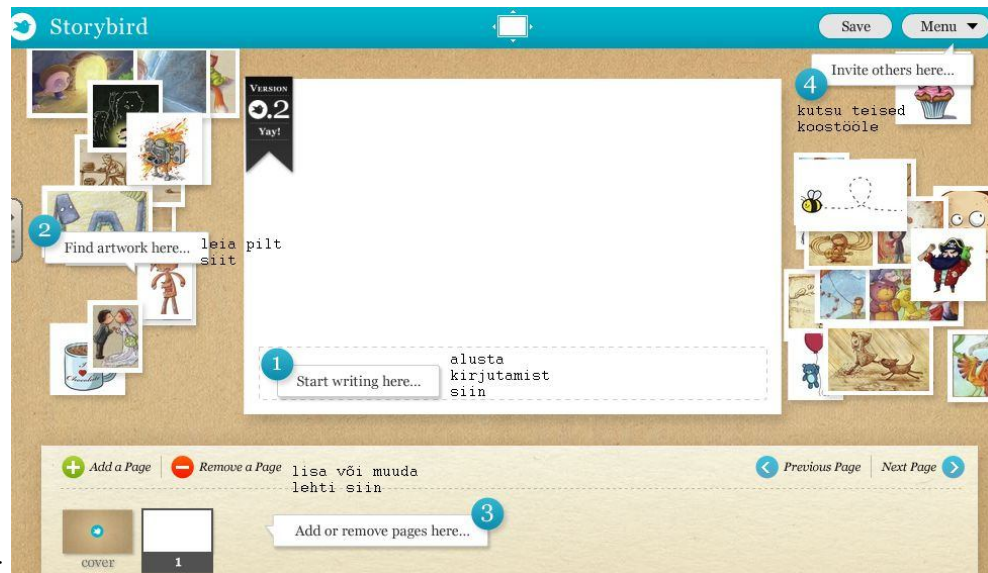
Storybird

Save

Menu

VERSION 0.2 Yay!

4 Invite others here...

kutsu teised koostööle

2 Find artwork here...

leia pilt siit

1 Start writing here...

alusta kirjutamist siin

Add a Page

Remove a Page

lisa või muuda lehti siin

Previous Page

Next Page

3 Add or remove pages here...

cover

1